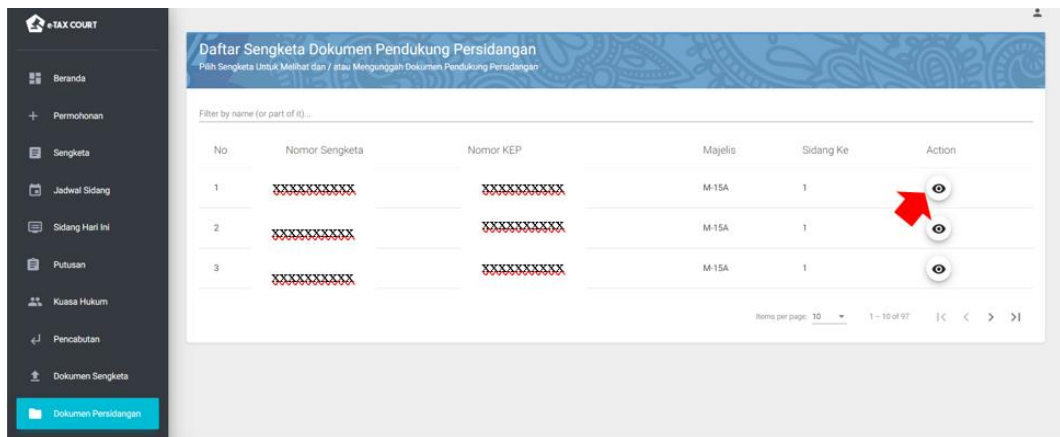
e-TAX COURT

Beranda
Permohonan
Sengketa
Jadwal Sidang
Sidang Hari Ini
Putusan
Kuasa Hukum
Pencabutan
Dokumen Sengketa
Dokumen Persidangan

Daftar Sengketa Dokumen Pendukung Persidangan
Pilih Sengketa Untuk Melihat dan / atau Mengunggah Dokumen Pendukung Persidangan

Filter by name (or part of it)...

| No | Nomor Sengketa | Nomor KEP | Majelis | Sidang Ke | Action |
|---|---|---|---|---|---|
| 1 | XXXXXXXXXX | XXXXXXXXXX | M-15A | 1 | |
| 2 | XXXXXXXXXX | XXXXXXXXXX | M-15A | 1 | |
| 3 | XXXXXXXXXX | XXXXXXXXXX | M-15A | 1 | |

Items per page: 10 1 – 10 of 97